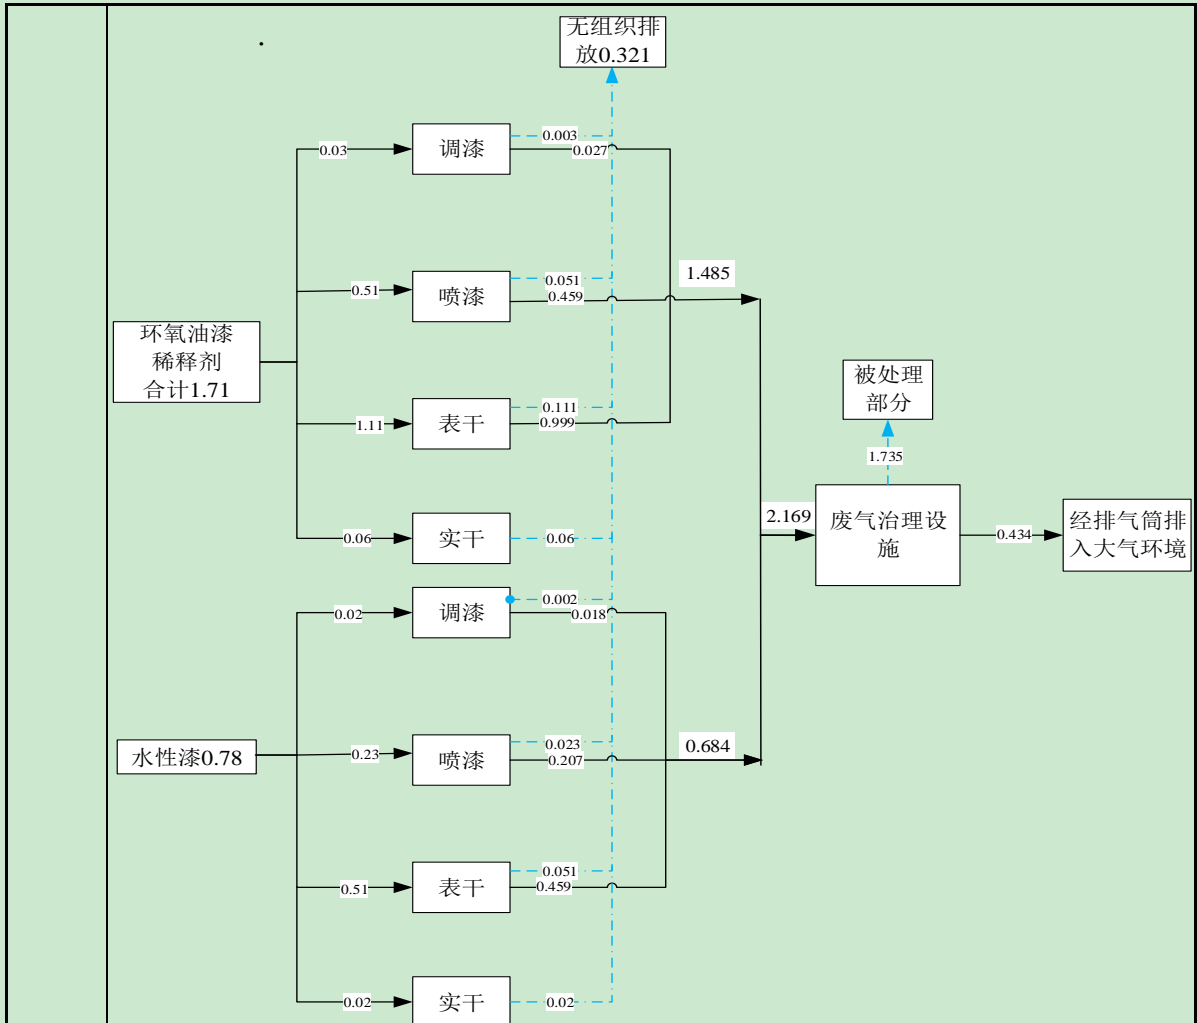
无组织排放0.321

0.03
调漆
0.003
0.027

0.51
喷漆
0.051
0.459
1.485

环氧油漆稀释剂合计1.71

1.11
表干
0.111
0.999

被处理部分
1.735

0.06
实干
0.06

2.169
废气治理设施
0.434
经排气筒排入大气环境

0.02
调漆
0.002
0.018

水性漆0.78
0.23
喷漆
0.023
0.207
0.684

0.51
表干
0.051
0.459

0.02
实干
0.02